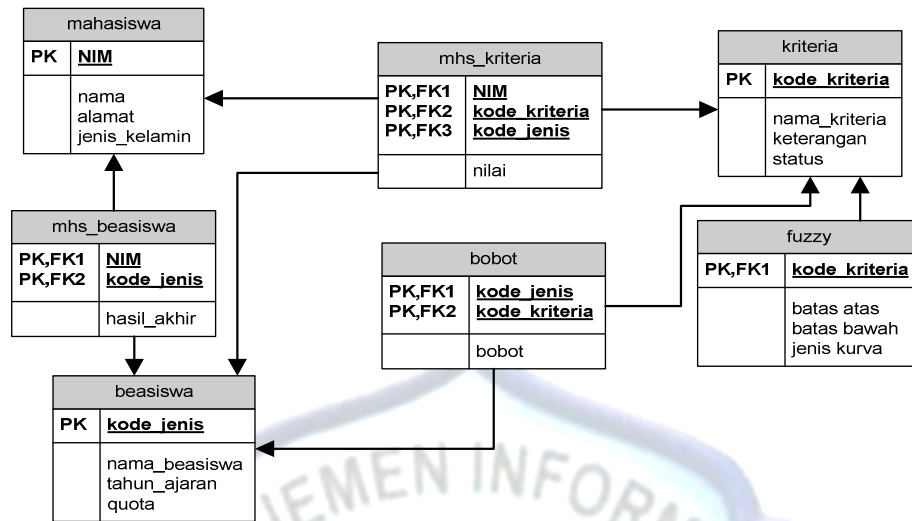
mahasiswa

| PK | NIM |
|---|---|
| | nama alamat jenis_kelamin |

mhs_kriteria

| PK,FK1 PK,FK2 PK,FK3 | NIM kode_kriteria kode_jenis |
|---|---|
| | nilai |

kriteria

| PK | kode_kriteria |
|---|---|
| | nama_kriteria keterangan status |

mhs_beasiswa

| PK,FK1 PK,FK2 | NIM kode_jenis |
|---|---|
| | hasil_akhir |

bobot

| PK,FK1 PK,FK2 | kode_jenis kode_kriteria |
|---|---|
| | bobot |

fuzzy

| PK,FK1 | kode_kriteria |
|---|---|
| | batas atas batas bawah jenis kurva |

beasiswa

| PK | kode_jenis |
|---|---|
| | nama_beasiswa tahun_ajaran quota |

EMEN INFORMA